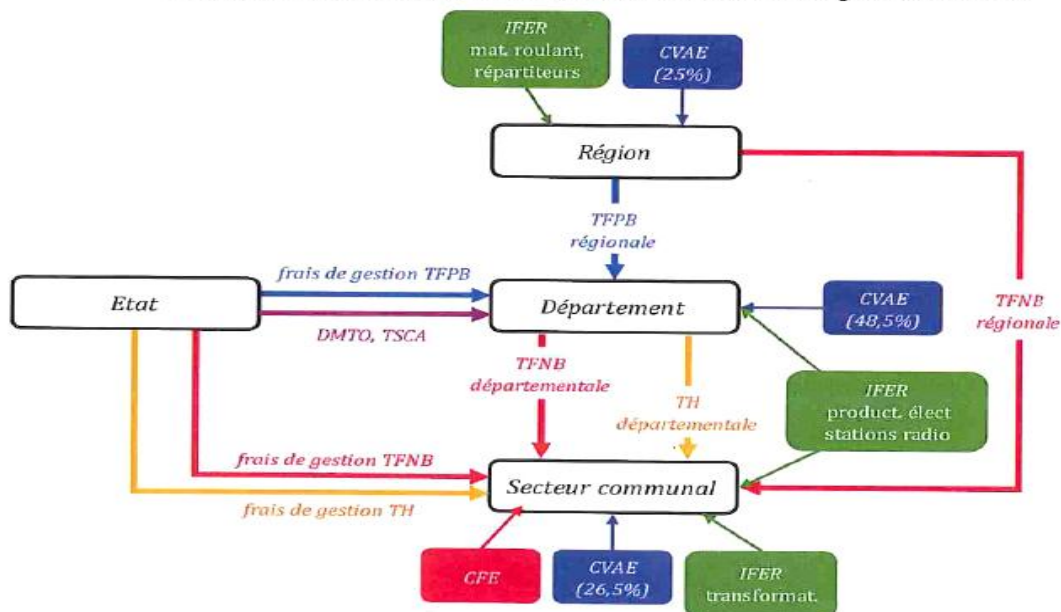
IFER
mat. roulant, répartiteurs

CVAE
(25%)

Région

TFPB
régionale

frais de gestion TFPB

Etat

Département

CVAE
(48,5%)

TFNB
régionale

DMTO, TSCA

TFNB
départementale

TH
départementale

IFER
product. élect
stations radio

frais de gestion TFNB

Secteur communal

frais de gestion TH

CFE

CVAE
(26,5%)

IFER
transformat.